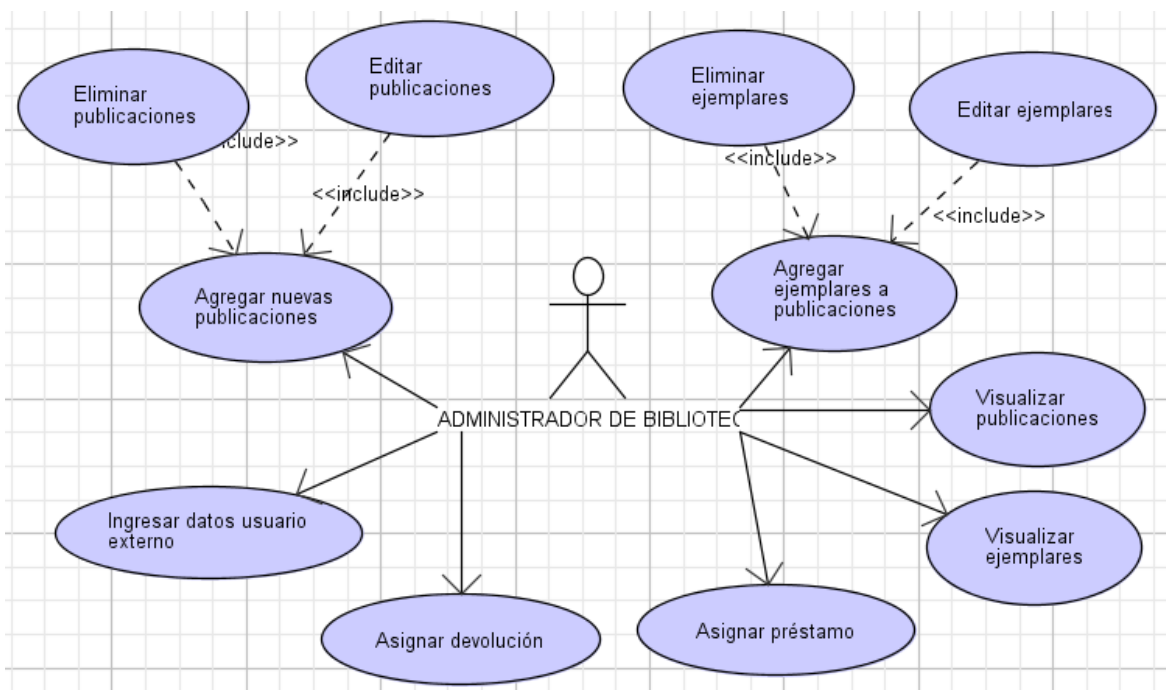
Eliminar publicaciones

Editar publicaciones

Eliminar ejemplares

Editar ejemplares

nclude>>

<<include>>

<<include>>

<<include>>

Agregar nuevas publicaciones

Agregar ejemplares a publicaciones

ADMINISTRADOR DE BIBLIOTEC

Visualizar publicaciones

Ingresar datos usuario externo

Visualizar ejemplares

Asignar devolución

Asignar préstamo